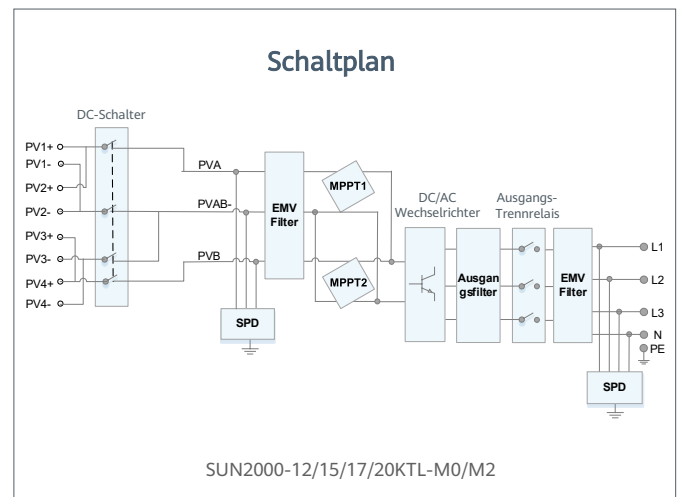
Schaltplan

DC-Schalter

PV1+
PV1-
PV2+
PV2-
PV3+
PV3-
PV4+
PV4-

PVA
PVAB-
PVB

EMV Filter

MPPT1
MPPT2

SPD

DC/AC Wechselrichter

Ausgangsfilter

Ausgangs-Trennrelais

EMV Filter

L1
L2
L3
N
PE

SPD

SUN2000-12/15/17/20KTL-M0/M2